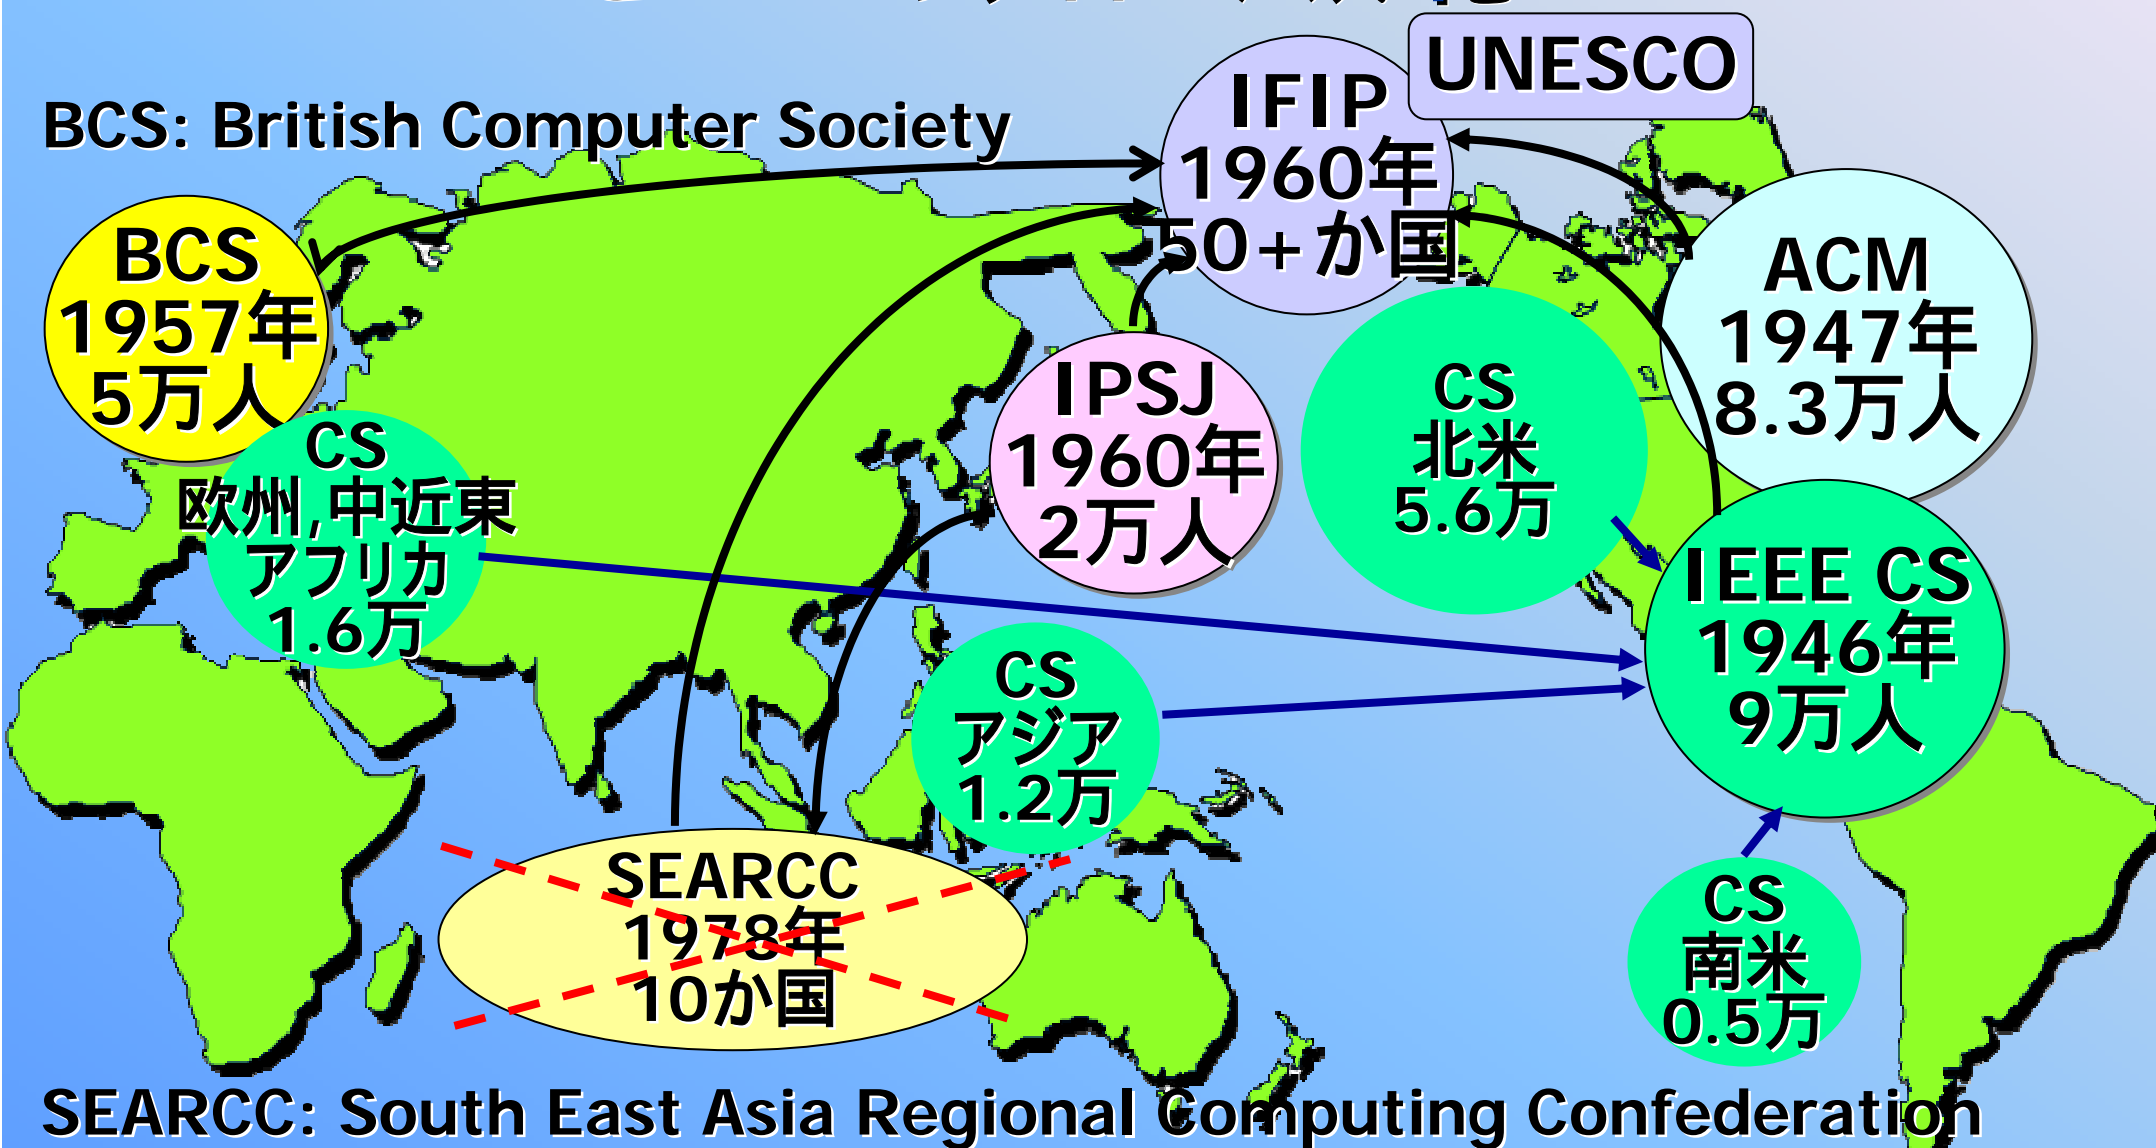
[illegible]

UNESCO

IFIP
1960年
50+か国

BCS: British Computer Society

BCS
1957年
5万人

ACM
1947年
8.3万人

IPSJ
1960年
2万人

CS
北米
5.6万

CS
欧州,中近東
アフリカ
1.6万

IEEE CS
1946年
9万人

CS
アジア
1.2万

SEARCC
1978年
10か国

CS
南米
0.5万

SEARCC: South East Asia Regional Computing Confederation